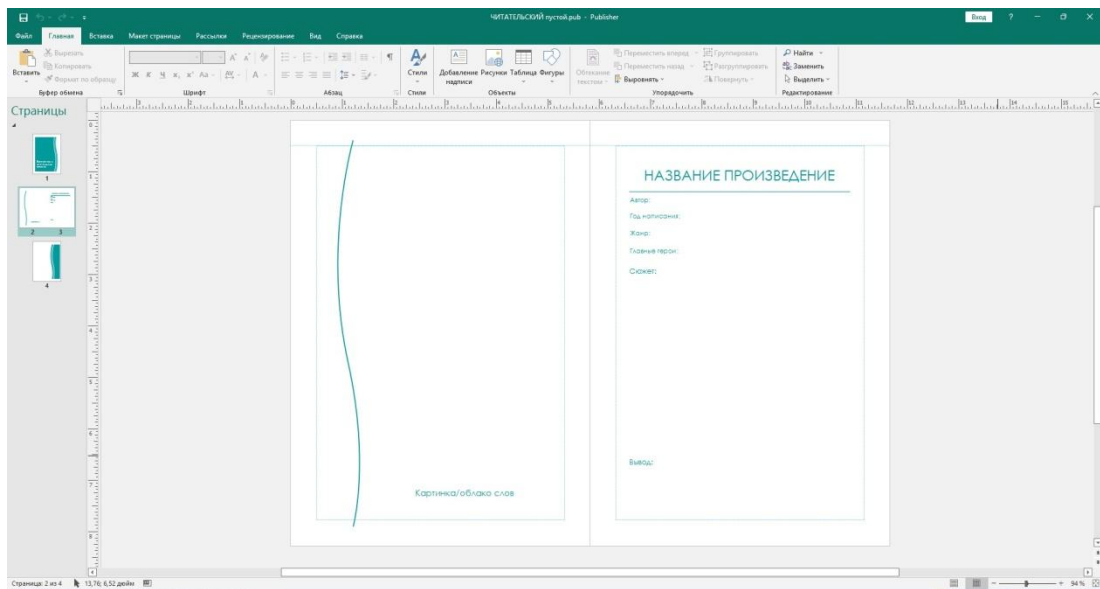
ЧИТАТЕЛЬСКИЙ пустой.pub - Publisher

Вход ? – ◻ ×

Файл Главная Вставка Макет страницы Рассылки Рецензирование Вид Справка

Вырезать
Копировать
Вставить
Формат по образцу
Буфер обмена

Шрифт

Абзац

Стили
Стили

Добавление надписи Рисунки Таблица Фигуры
Объекты

Обтекание текстом
Переместить вперед
Переместить назад
Выровнять
Группировать
Разгруппировать
Повернуть
Упорядочить

Найти
Заменить
Выделить
Редактирование

Страницы

1
2 3
4

НАЗВАНИЕ ПРОИЗВЕДЕНИЕ

Автор:

Год написания:

Жанр:

Главные герои:

Сюжет:

Вывод:

Картинка/облако слов

Страница: 2 из 4 13,76; 6,52 дюйм

94 %